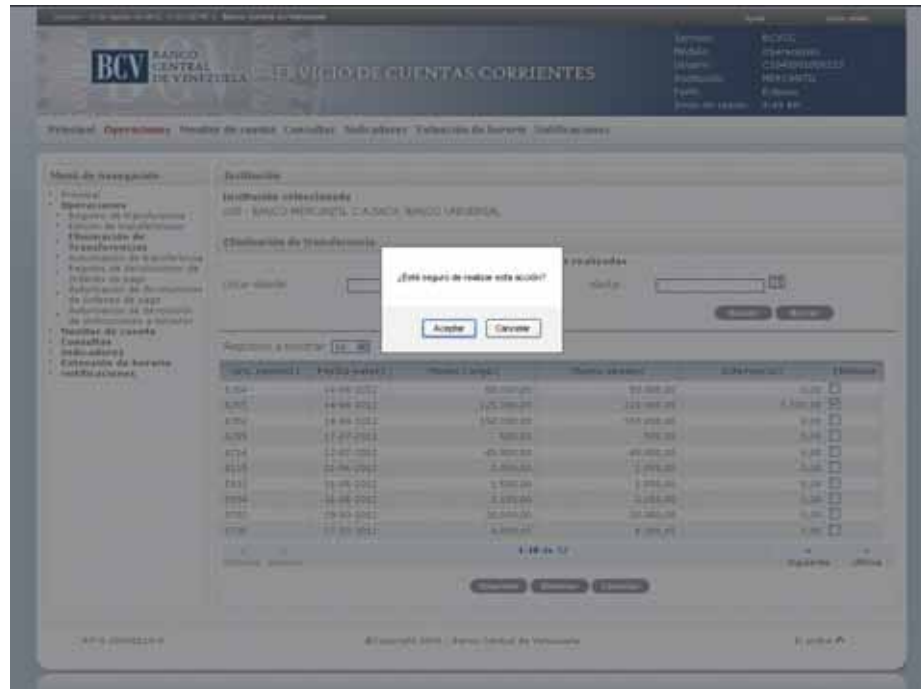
BCV BANCO CENTRAL DE VENEZUELA SERVICIO DE CUENTAS CORRIENTES

Principal Operaciones Monitor de cuenta Consultas Indicadores Extensión de horario Notificaciones

Menú de navegación

Principal
Operaciones
Eliminación de transferencias
Monitor de cuenta
Consultas
Indicadores
Extensión de horario
Notificaciones

Institución

Institución seleccionada
BANCO MERCANTIL C.A.SACA, BANCO UNIVERSAL

Eliminación de transferencia

¿Está seguro de realizar esta acción?

Aceptar Cancelar

| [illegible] | Fecha | Monto | Monto | Diferencia | Eliminar |
|---|---|---|---|---|---|
| 6304 | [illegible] | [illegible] | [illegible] | 0,00 | |
| 6305 | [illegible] | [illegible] | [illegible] | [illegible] | |
| 6350 | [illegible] | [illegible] | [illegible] | 0,00 | |
| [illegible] | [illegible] | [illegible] | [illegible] | 0,00 | |
| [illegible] | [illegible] | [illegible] | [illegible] | 0,00 | |
| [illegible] | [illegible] | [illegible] | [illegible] | 0,00 | |
| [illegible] | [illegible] | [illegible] | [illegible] | 0,00 | |
| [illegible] | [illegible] | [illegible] | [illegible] | 0,00 | |
| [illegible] | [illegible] | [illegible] | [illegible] | 0,00 | |
| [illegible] | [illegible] | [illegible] | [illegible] | 0,00 | |

1-10 de 12

Siguiente Última

©Copyright 2009 | Banco Central de Venezuela